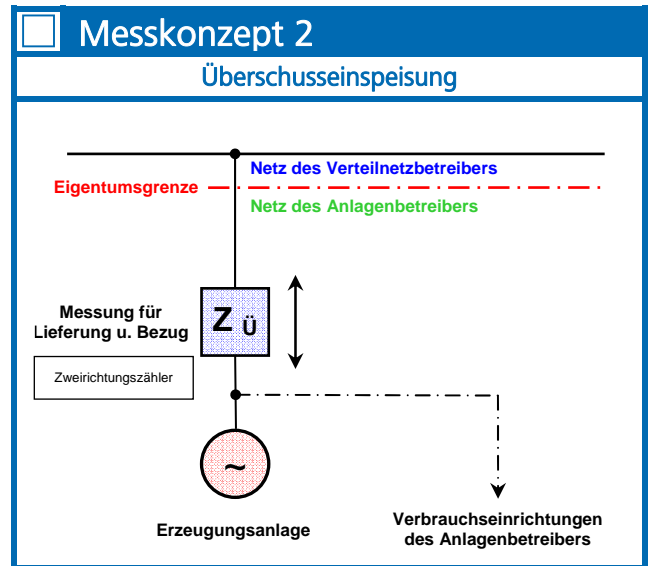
Messkonzept 2

Überschusseinspeisung

Netz des Verteilnetzbetreibers

Eigentumsgrenze

Netz des Anlagenbetreibers

Messung für Lieferung u. Bezug

$Z_{Ü}$

Zweirichtungszähler

~

Erzeugungsanlage

Verbrauchseinrichtungen des Anlagenbetreibers